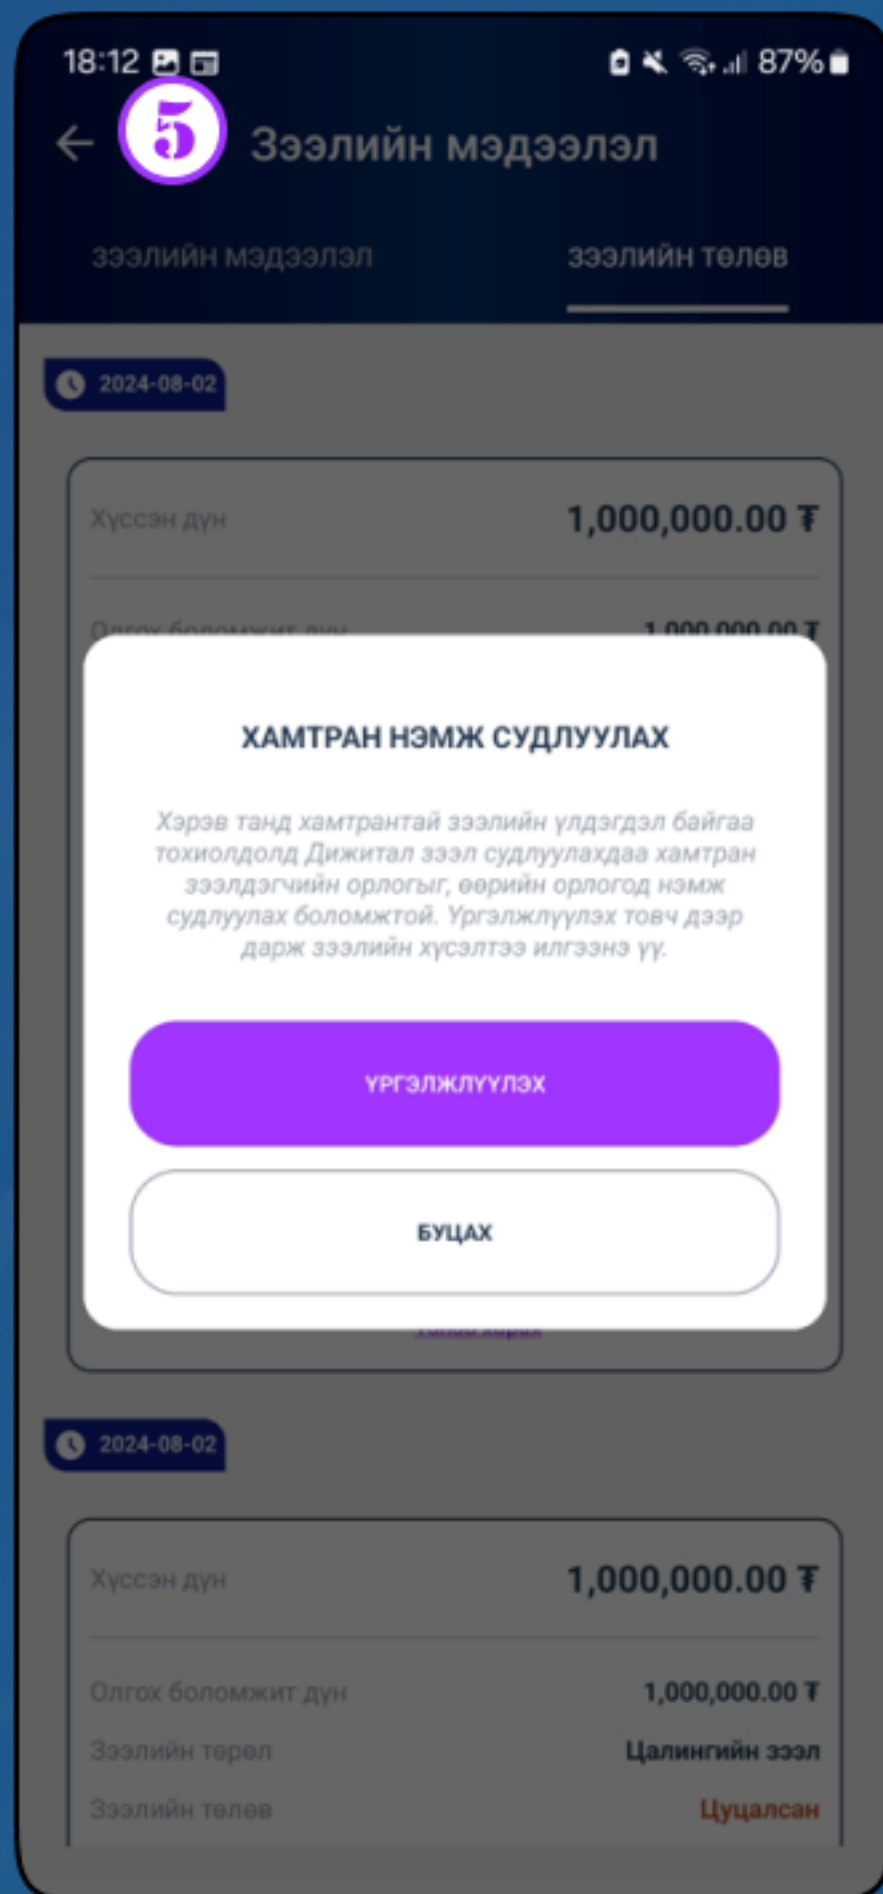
18:12 87%

5

Зээлийн мэдээлэл

зээлийн мэдээлэл

зээлийн төлөв

2024-08-02

Хүссэн дүн 1,000,000.00 ₮

Олгох боломжит дүн 1,000,000.00 ₮

ХАМТРАН НЭМЖ СУДЛУУЛАХ

Хэрэв танд хамтрантай зээлийн үлдэгдэл байгаа тохиолдолд Дижитал зээл судлуулахдаа хамтран зээлдэгчийн орлогыг, өөрийн орлогод нэмж судлуулах боломжтой. Үргэлжлүүлэх товч дээр дарж зээлийн хүсэлтээ илгээнэ үү.

ҮРГЭЛЖЛҮҮЛЭХ

БУЦАХ

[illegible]

2024-08-02

Хүссэн дүн 1,000,000.00 ₮

Олгох боломжит дүн 1,000,000.00 ₮

Зээлийн төрөл Цалингийн зээл

Зээлийн төлөв Цуцалсан